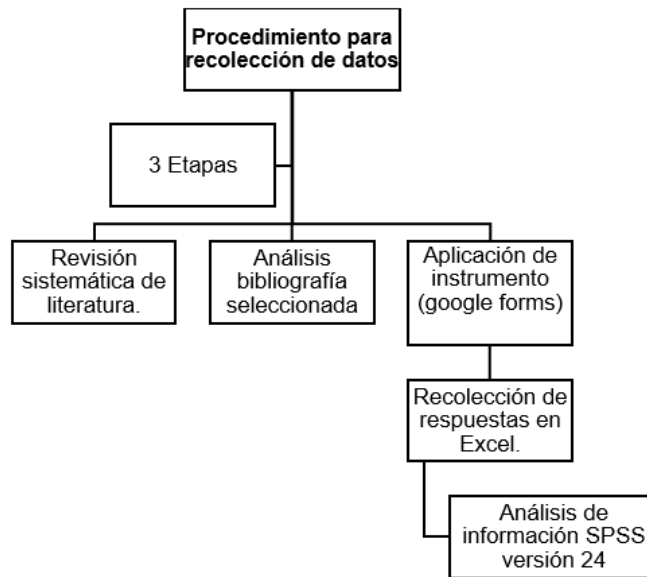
Procedimiento para recolección de datos

3 Etapas

Revisión sistemática de literatura.

Análisis bibliografía seleccionada

Aplicación de instrumento (google forms)

Recolección de respuestas en Excel.

Análisis de información SPSS versión 24